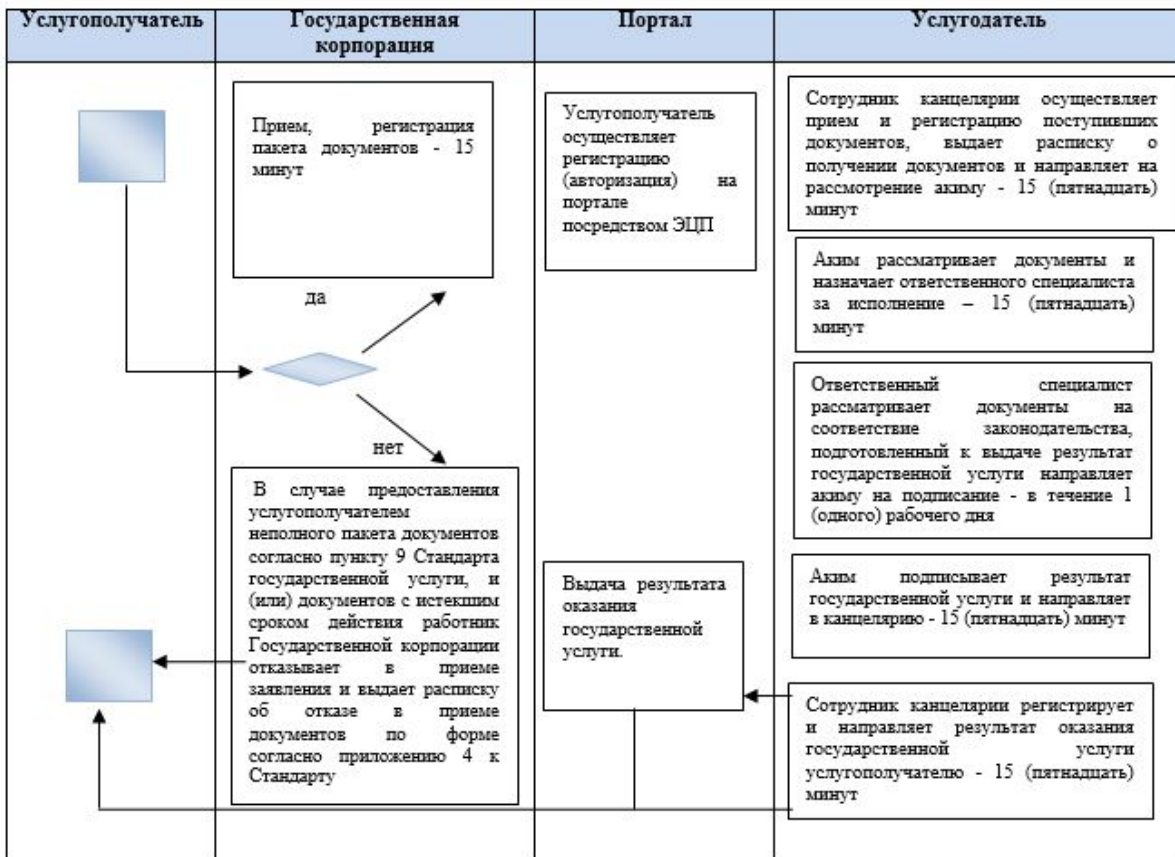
| Услугополучатель | Государственная корпорация | Портал | Услугодатель |
|---|---|---|---|

Прием, регистрация пакета документов - 15 минут

да

нет

В случае предоставления услугополучателем неполного пакета документов согласно пункту 9 Стандарта государственной услуги, и (или) документов с истекшим сроком действия работник Государственной корпорации отказывает в приеме заявления и выдает расписку об отказе в приеме документов по форме согласно приложению 4 к Стандарту

Услугополучатель осуществляет регистрацию (авторизация) на портале посредством ЭЦП

Выдача результата оказания государственной услуги.

Сотрудник канцелярии осуществляет прием и регистрацию поступивших документов, выдает расписку о получении документов и направляет на рассмотрение акиму - 15 (пятнадцать) минут

Аким рассматривает документы и назначает ответственного специалиста за исполнение – 15 (пятнадцать) минут

Ответственный специалист рассматривает документы на соответствие законодательства, подготовленный к выдаче результат государственной услуги направляет акиму на подписание - в течение 1 (одного) рабочего дня

Аким подписывает результат государственной услуги и направляет в канцелярию - 15 (пятнадцать) минут

Сотрудник канцелярии регистрирует и направляет результат оказания государственной услуги услугополучателю - 15 (пятнадцать) минут